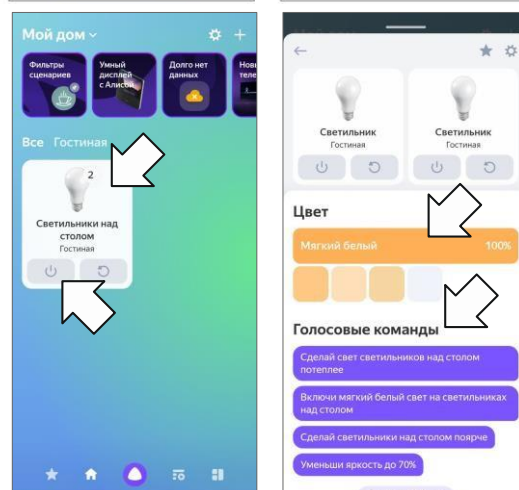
Мой дом

Фильтры сценариев

Умный дисплей с Алисой

Долго нет данных

Нов теле

Все Гостиная

2

Светильники над столом
Гостиная

Светильник
Гостиная

Светильник
Гостиная

Цвет

Мягкий белый 100%

Голосовые команды

Сделай свет светильников над столом потеплее

Включи мягкий белый свет на светильниках над столом

Сделай светильники над столом поярче

Уменьши яркость до 70%